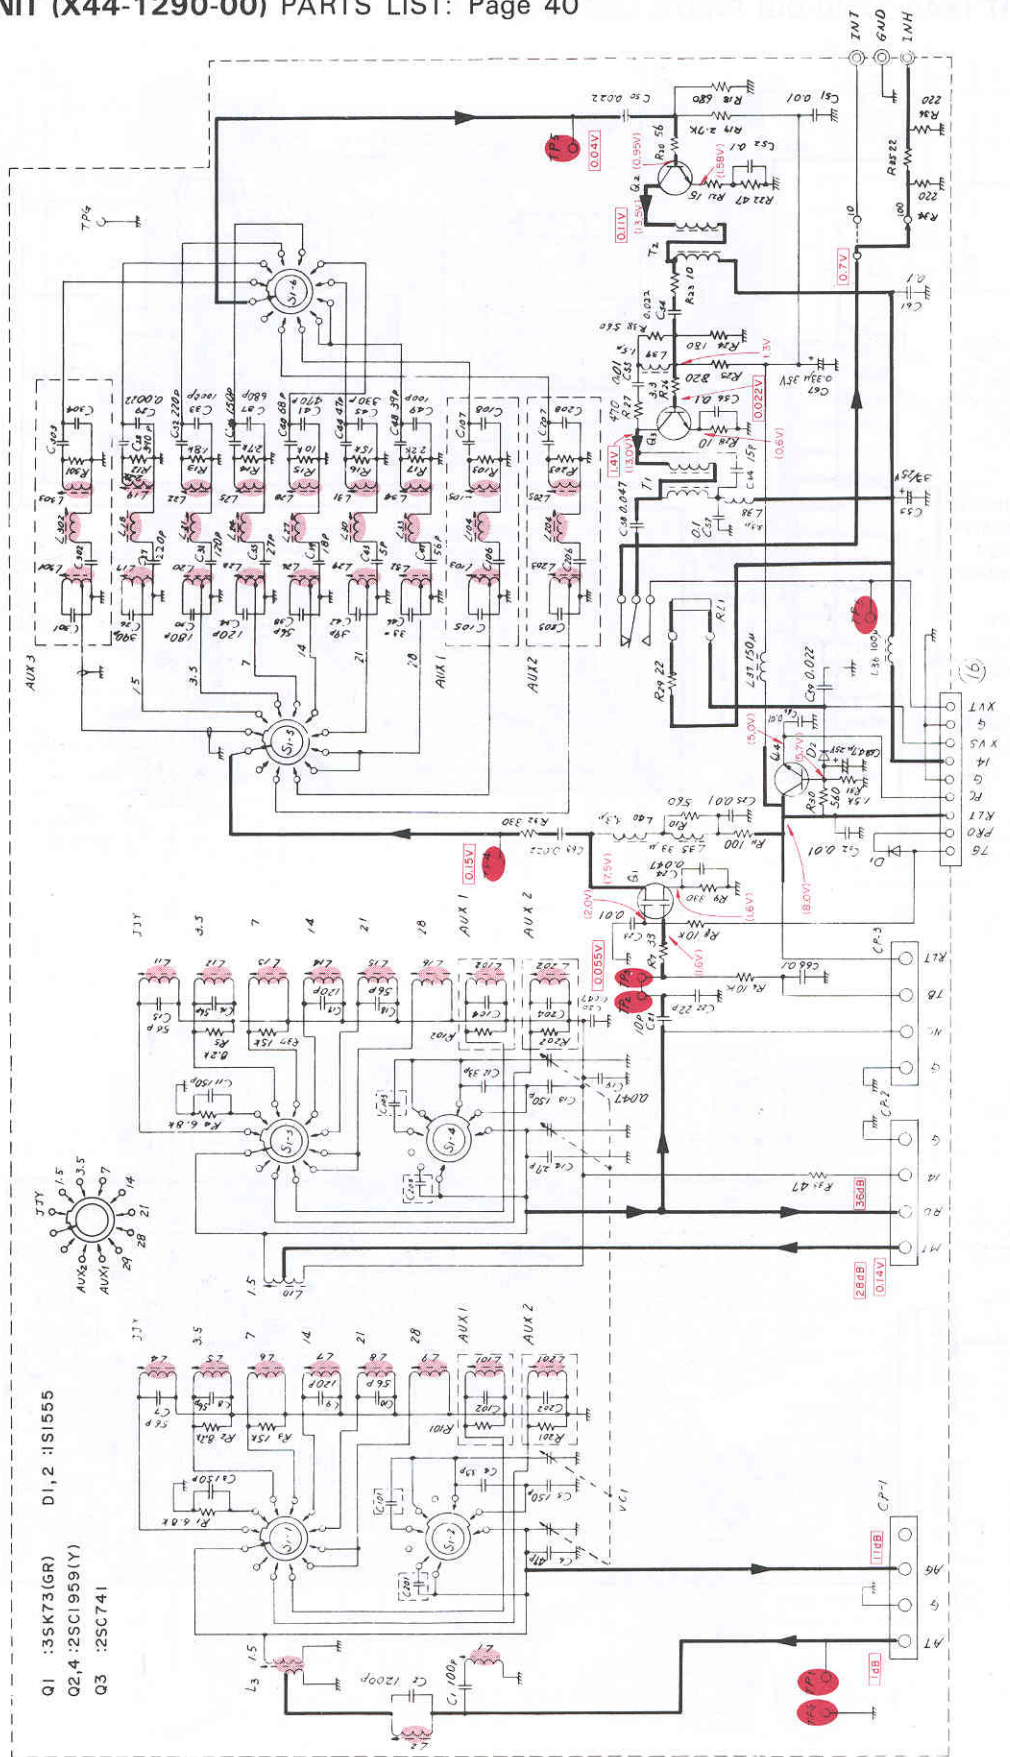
NIT (X44-1290-00) PARTS LIST: Page 40

INT
GND
INH

Q1 :3SK73(GR)
Q2,4 :2SC1959(Y)
Q3 :2SC741
D1,2 :1S1555

0.04V
0.95V
1.58V
0.11V
13.5V
0.7V
0.022V
13V
1.4V
13.0V
0.6V
5.0V
0.7V
0.15V
7.5V
2.0V
1.6V
8.0V
0.055V
1.6V
36dB
28dB
0.14V
11dB
1dB

C50 0.022
R18 680
C51 0.01
R19 2.7K
R20 56
C52 0.1
R21 15
R22 47
R36 220
R35 22
R34 220
R23 10
C61 0.1
C64 0.022
C55 560
R24 180
R25 820
C67 0.33μ 35V
C56 0.01
R28 10
C54 15P
C58 0.047
C57 0.1
L38
C53 33μ 25V
RL1
R29 22
L37 150μ
C40 0.022
L36 100μ
C60 0.01
C63 47μ 25V
R30 560
R31 1.5K
C59 0.01
C65 0.022
R32 330
L35 33μ
C62 0.01
R11 100
C25 0.01
C24 0.047
R10 560
R9 330
R8 10K
R7 33
C23 0.01
C21 10P
C22 22P
R6 10K
C66 0.01
R4 47
R5 6.8K
R3 8.2K
R2 15K
R1 6.8K
C1 100P
C2 1200P
L1
L3
L10
C11 150P
C12 27P
C13 0.047
C10 150P
C9 33P

TPG
TP1
TP2
TP3
TP4
TP5

S1-1
S1-2
S1-3
S1-4
S1-5
S1-6

AUX 1
AUX 2
AUX 3
JJY
1.5
3.5
7
14
21
28
29
VC1

CP-1
CP-2
CP-3
AT
G
AG
RL7
8T
ON
G
G
AG
AG
RX
TXT
G
TXS
14
G
RC
RLT
PRO
9T
16